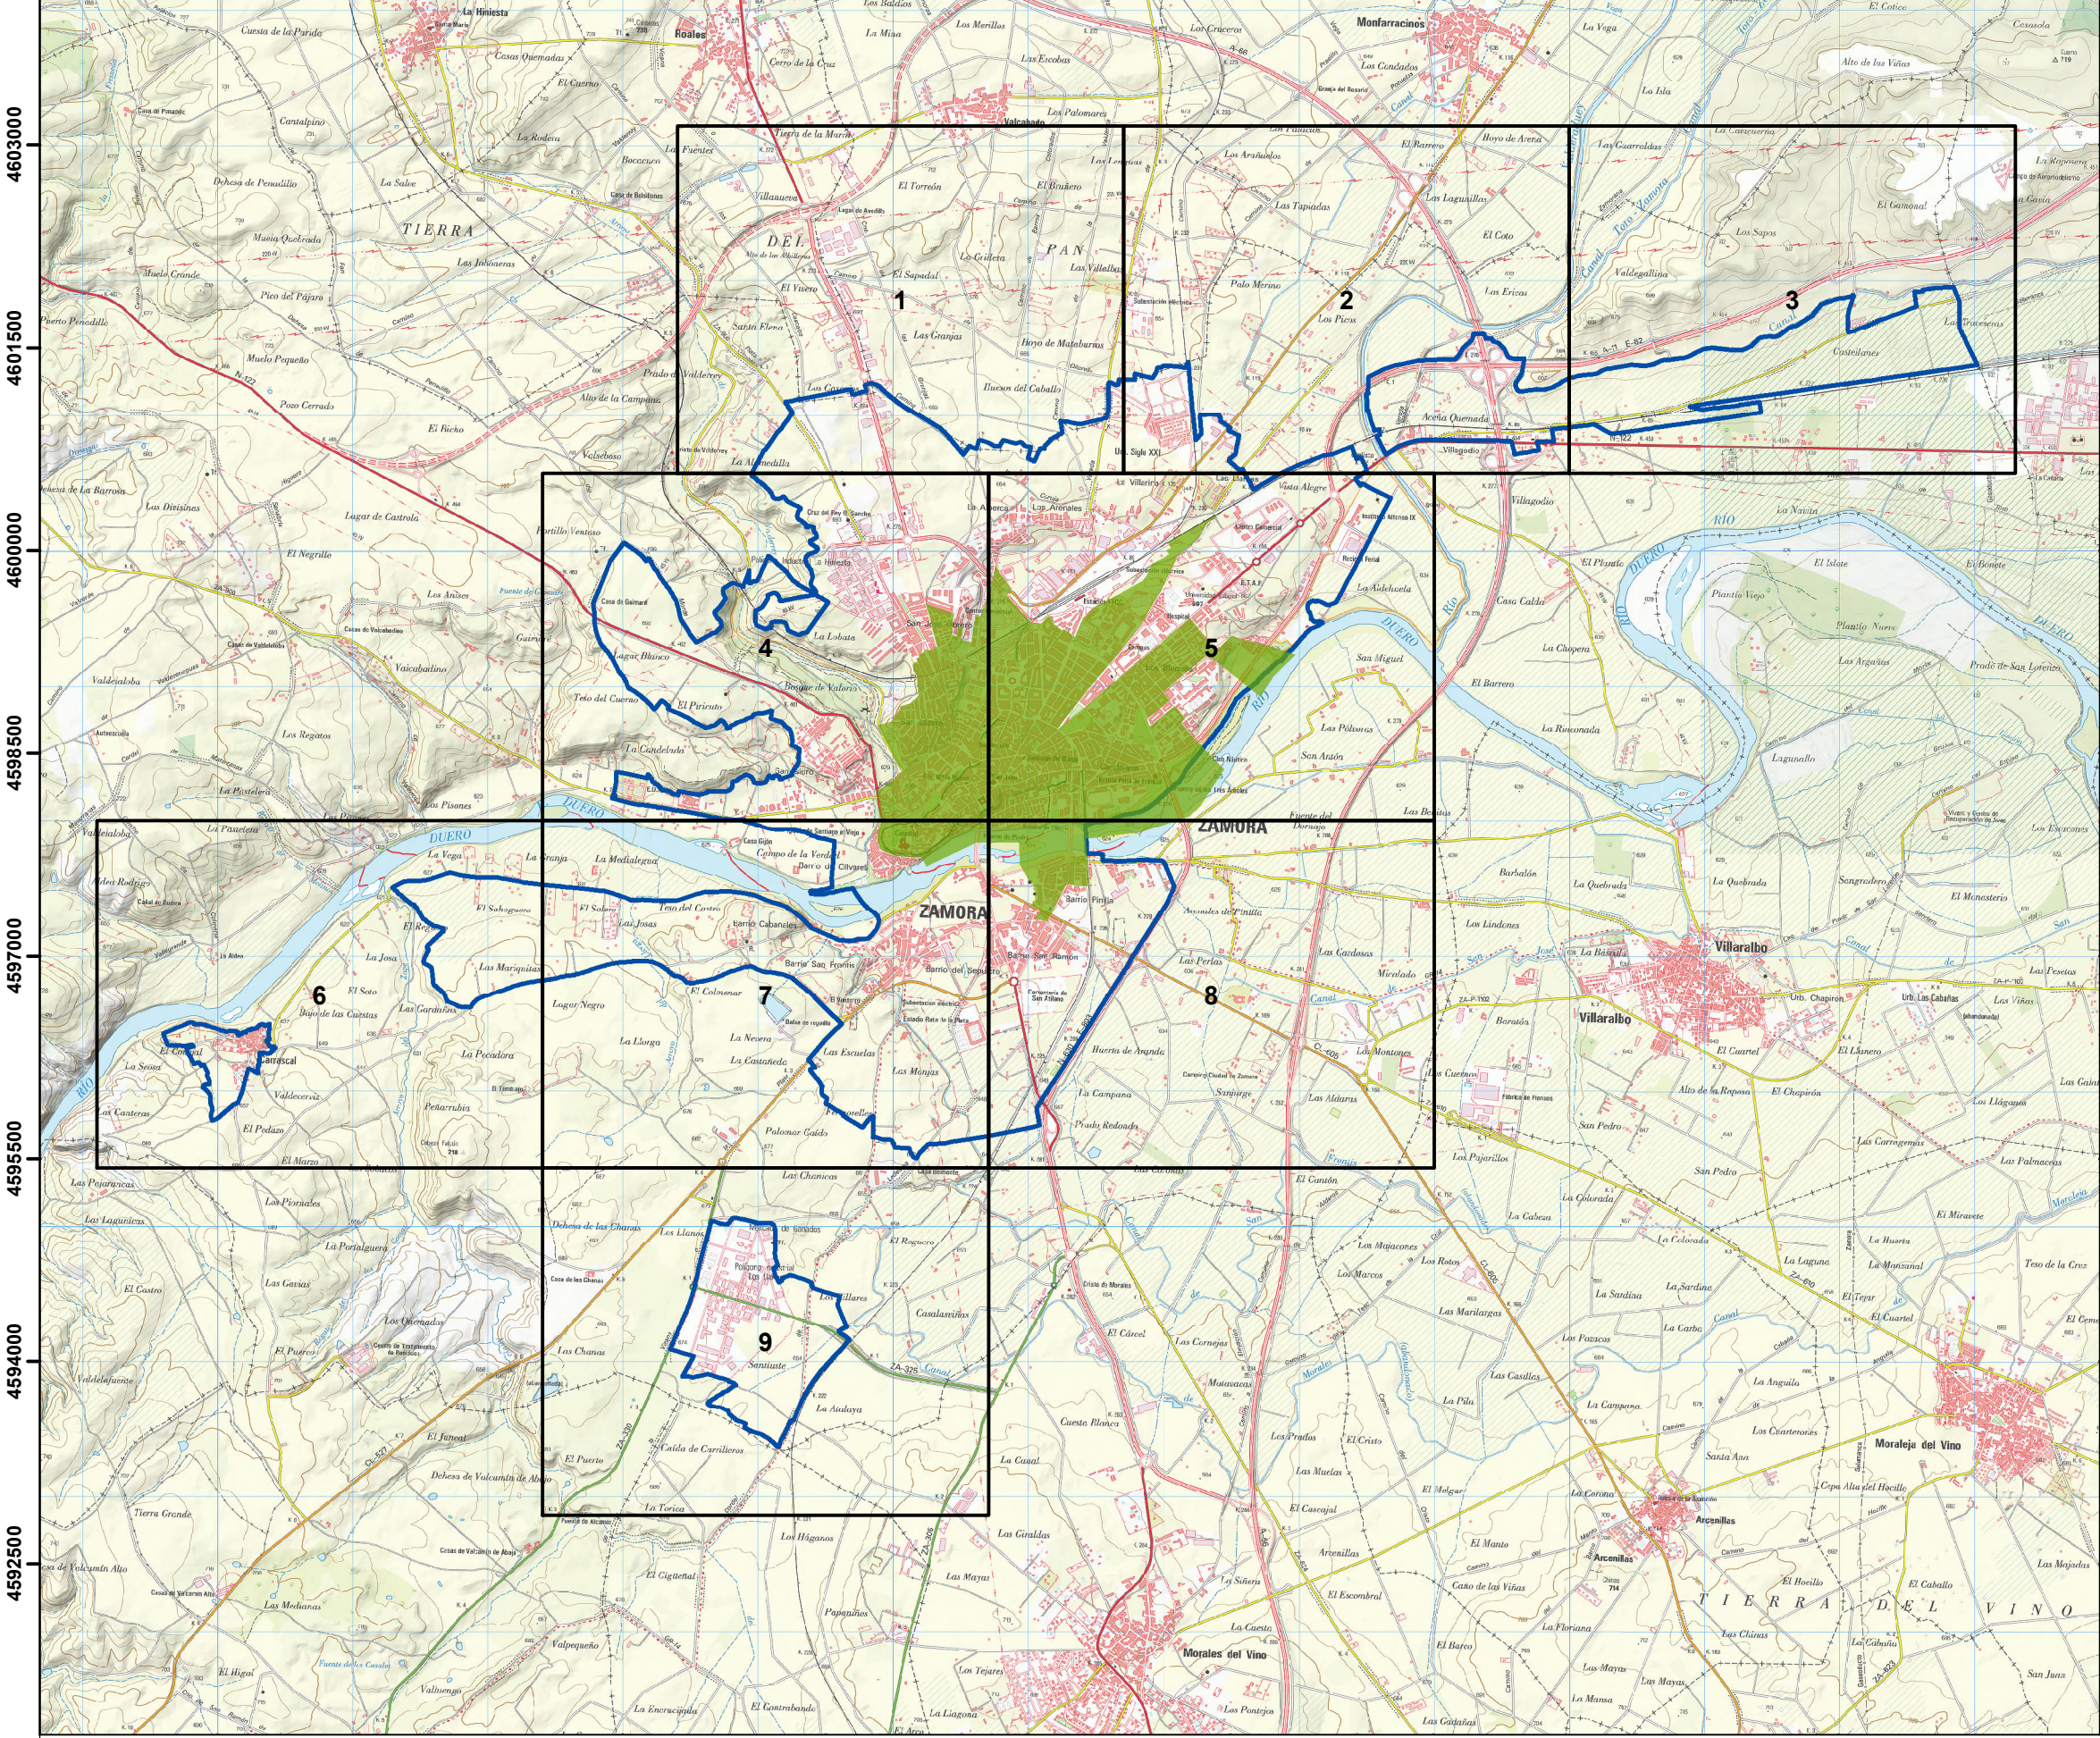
4603000
4601500
4600000
4598500
4597000
4595500
4594000
4592500

1
2
3
4
5
6
7
8
9

TIERRA
DEL
PAN
ZAMORA
ZAMORA
DUERO
Roales
Monfarracinos
Villaralbo
Moraleja del Vino
Arcenillas
Morales del Vino
TIERRA DEL VINO